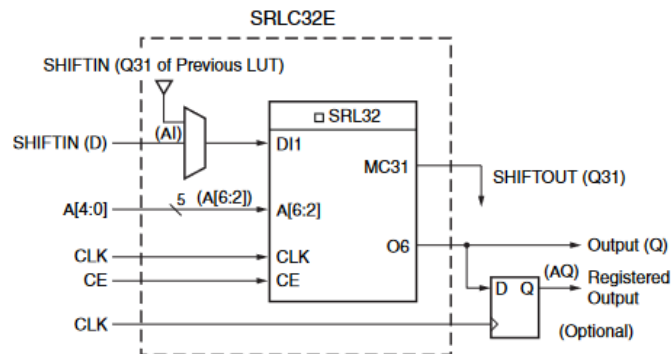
SRLC32E

SHIFTIN (Q31 of Previous LUT)

SHIFTIN (D)

(AI)

SRL32

DI1

MC31

SHIFTOUT (Q31)

A[4:0]

5

(A[6:2])

A[6:2]

CLK

CLK

O6

Output (Q)

CE

CE

(AQ)

D

Q

Registered Output

CLK

(Optional)